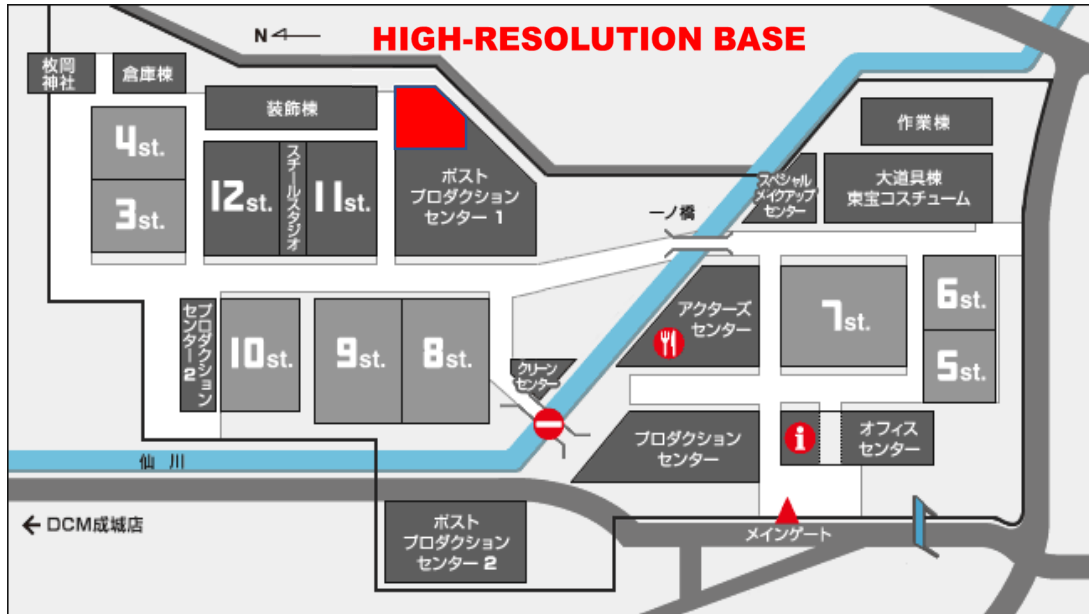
N

HIGH-RESOLUTION BASE

牧岡神社

倉庫棟

装飾棟

4st.

3st.

12st.

スチールスタジオ

11st.

ポスト プロダクション センター 1

作業棟

スペシャル メイクアップ センター

大道具棟 東宝コスチューム

一ノ橋

ポストプロダクションセンター2

10st.

9st.

8st.

クリーンセンター

アクターズ センター

7st.

6st.

5st.

プロダクション センター

オフィス センター

仙川

DCM成城店

メインゲート

ポスト プロダクション センター 2